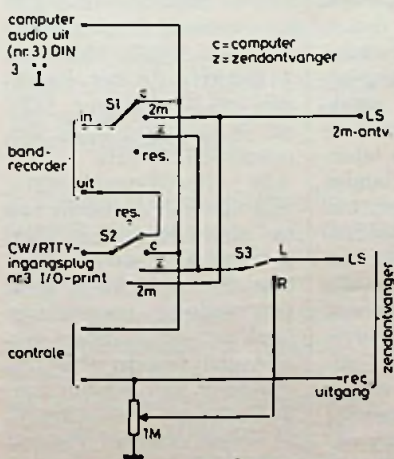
computer audio uit (nr.3) DIN 3

c = computer
z = zendontvanger

S1
c
2m
z
in
res.
band-recorder
uit
res.
S2
c
z
CW/RTTY-ingangsplug nr3 I/O-print
2m
S3
L
R
LS
2m-ontv.
LS
zendontvanger
controle
rec uitgang
1M